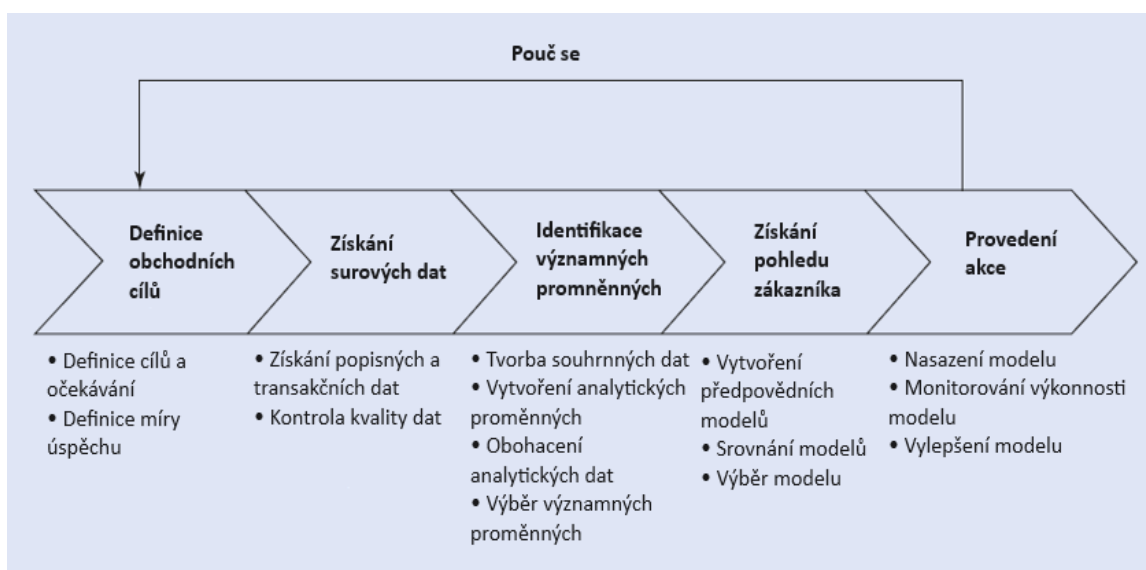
Pouč se

Definice obchodních cílů

Získání surových dat

Identifikace významných promněnných

Získání pohledu zákazníka

Provedení akce

• Definice cílů a očekávání
• Definice míry úspěchu

• Získání popisných a transakčních dat
• Kontrola kvality dat

• Tvorba souhrnných dat
• Vytvoření analytických proměnných
• Obohacení analytických dat
• Výběr významných proměnných

• Vytvoření předpovědních modelů
• Srovnání modelů
• Výběr modelu

• Nasazení modelu
• Monitorování výkonnosti modelu
• Vylepšení modelu